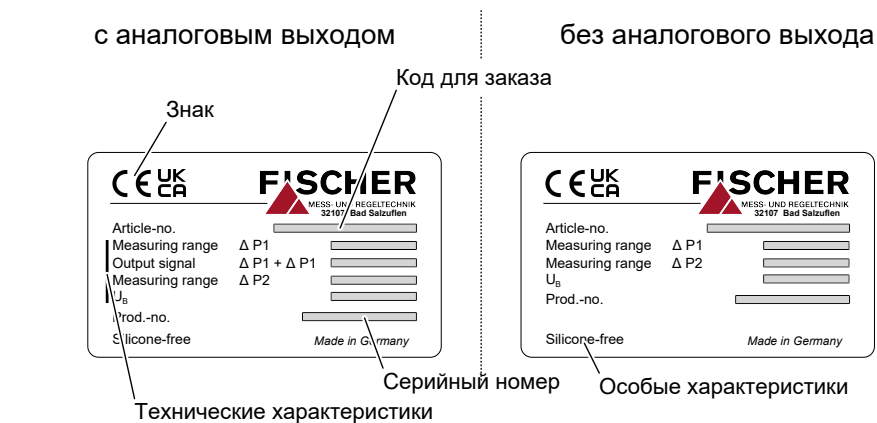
с аналоговым выходом

без аналогового выхода

Код для заказа

Знак

CE UK CA

FISCHER
MESS- UND REGELTECHNIK
32107 Bad Salzuflen

Article-no.
Measuring range Δ P1
Output signal Δ P1 + Δ P1
Measuring range Δ P2
$U_B$
Prod.-no.
Silicone-free
Made in Germany

CE UK CA

FISCHER
MESS- UND REGELTECHNIK
32107 Bad Salzuflen

Article-no.
Measuring range Δ P1
Measuring range Δ P2
$U_B$
Prod.-no.
Silicone-free
Made in Germany

Серийный номер

Особые характеристики

Технические характеристики